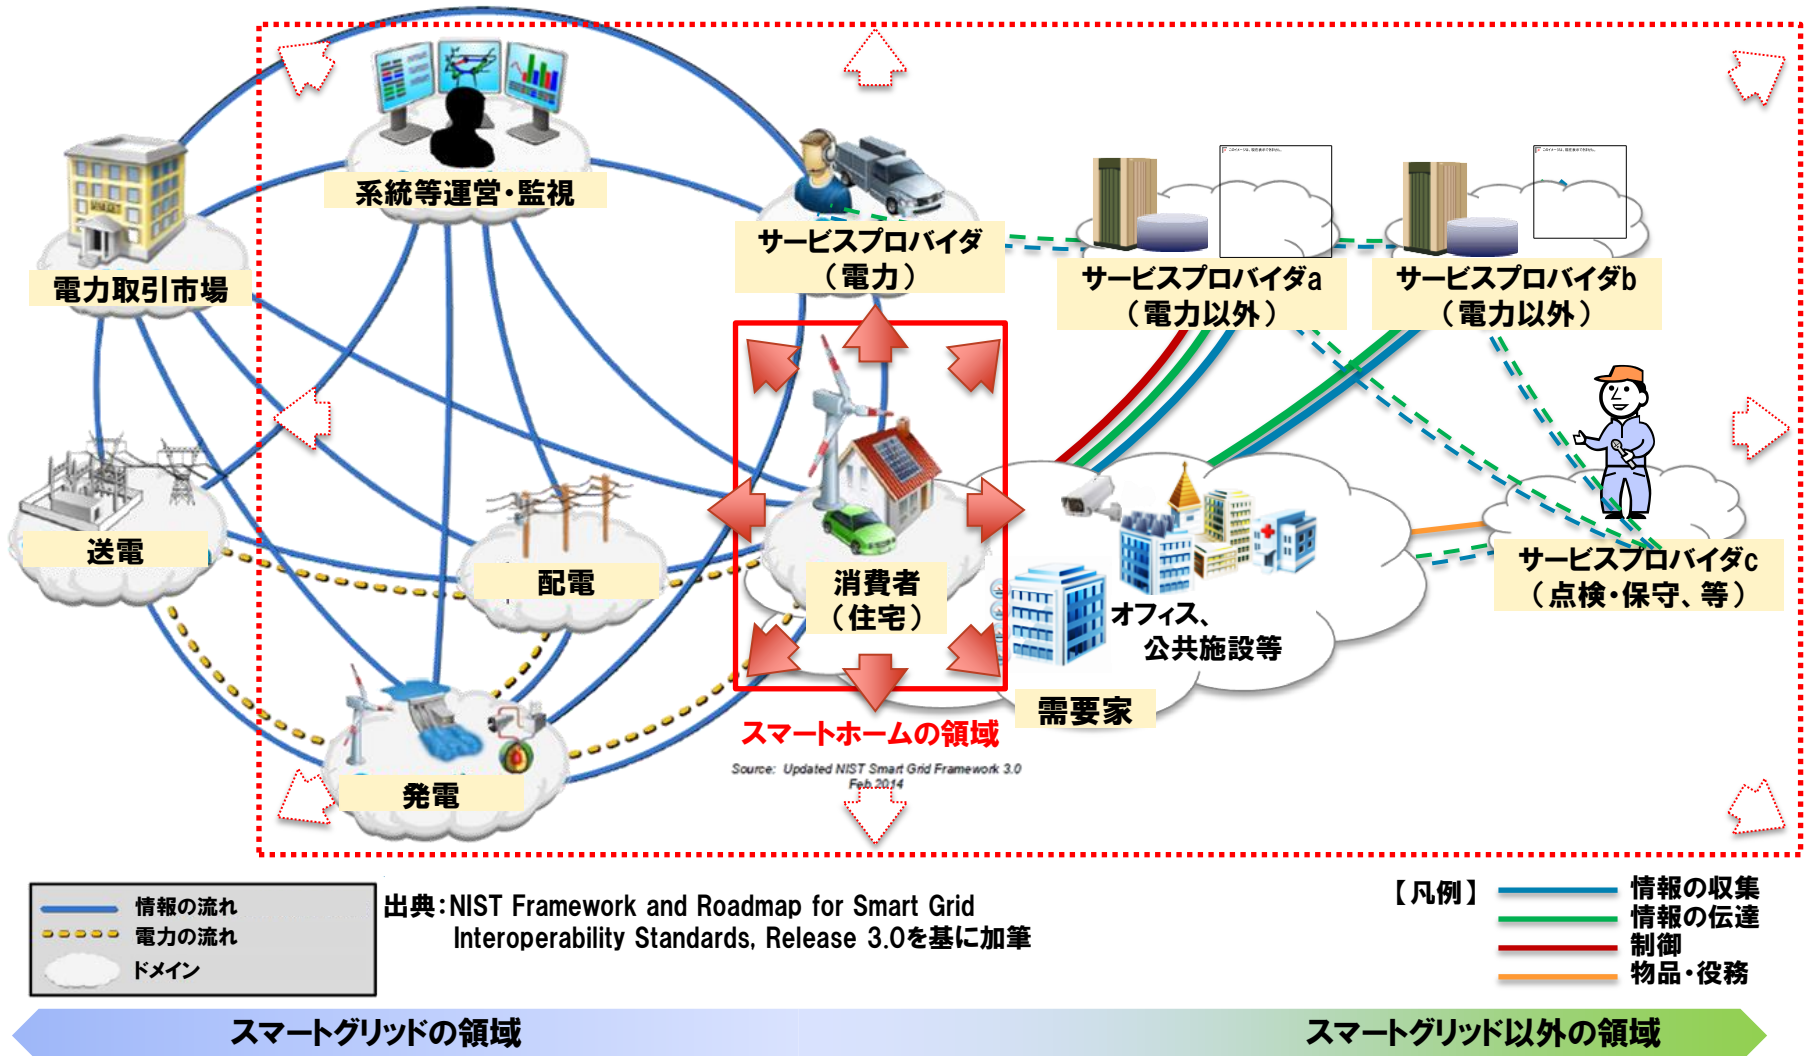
系統等運営・監視

電力取引市場

サービスプロバイダ（電力）

サービスプロバイダa（電力以外）

サービスプロバイダb（電力以外）

送電

配電

消費者（住宅）

オフィス、公共施設等

サービスプロバイダc（点検・保守、等）

需要家

スマートホームの領域

Source: Updated NIST Smart Grid Framework 3.0 Feb.2014

発電

情報の流れ
電力の流れ
ドメイン

出典：NIST Framework and Roadmap for Smart Grid Interoperability Standards, Release 3.0を基に加筆

【凡例】
情報の収集
情報の伝達
制御
物品・役務

スマートグリッドの領域

スマートグリッド以外の領域